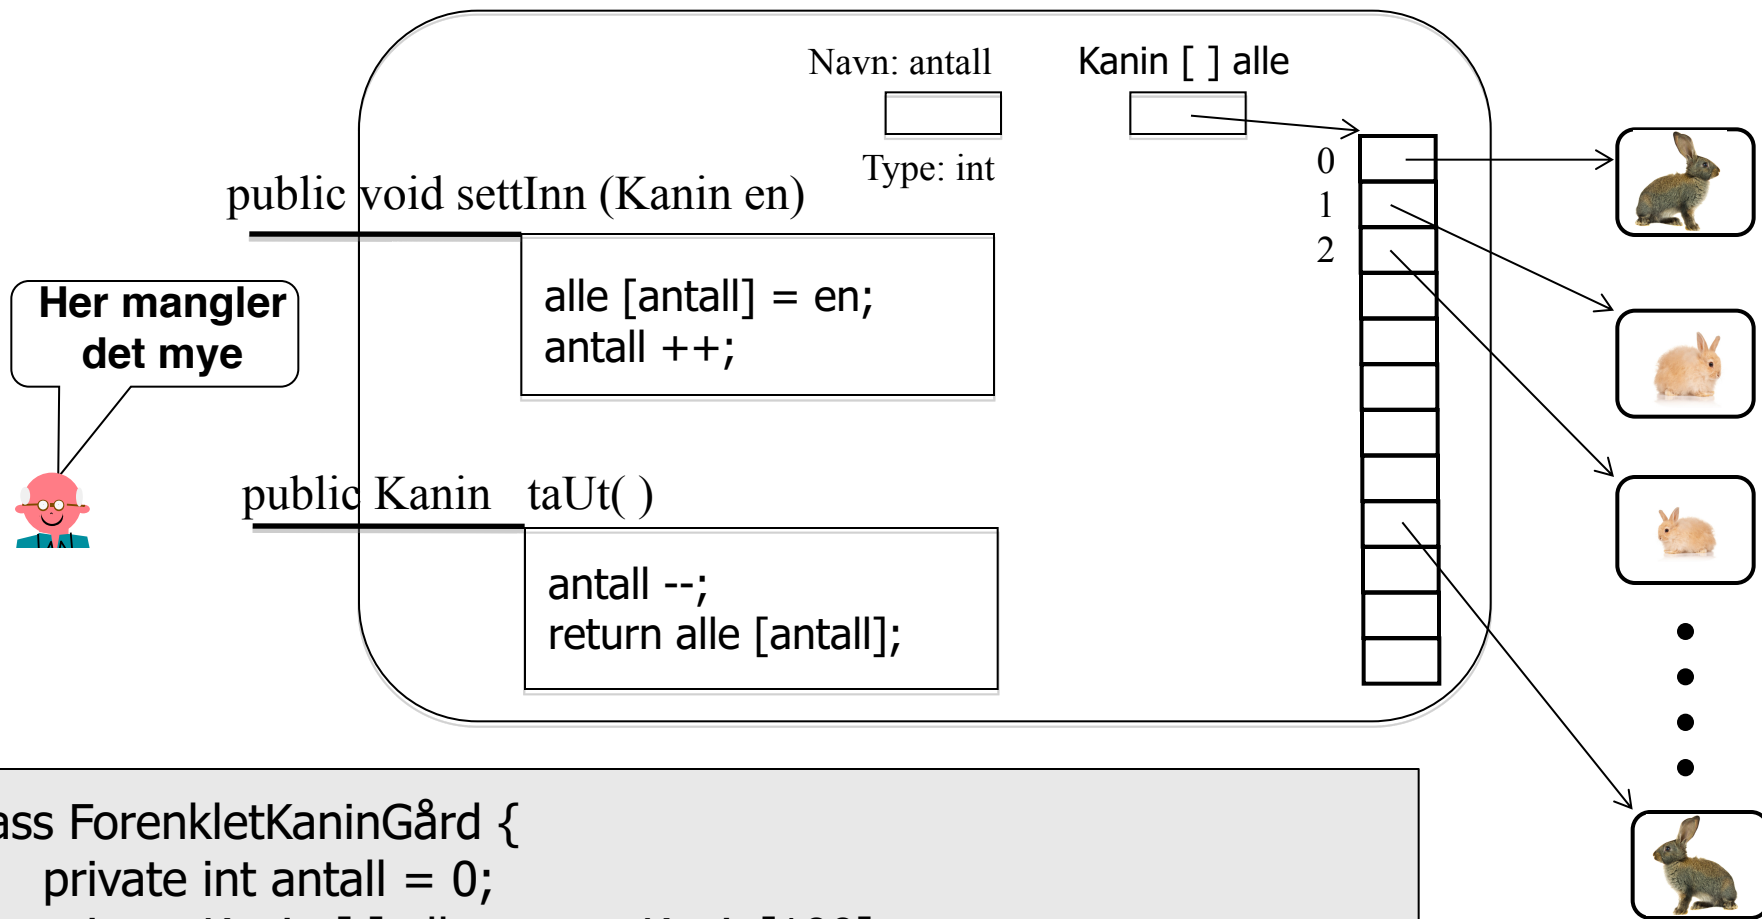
Navn: antall

Kanin [ ] alle

Type: int

0
1
2

public void settInn (Kanin en)

alle [antall] = en;
antall ++;

Her mangler det mye

public Kanin taUt( )

antall --;
return alle [antall];

ass ForenkletKaninGård {
private int antall = 0;
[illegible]